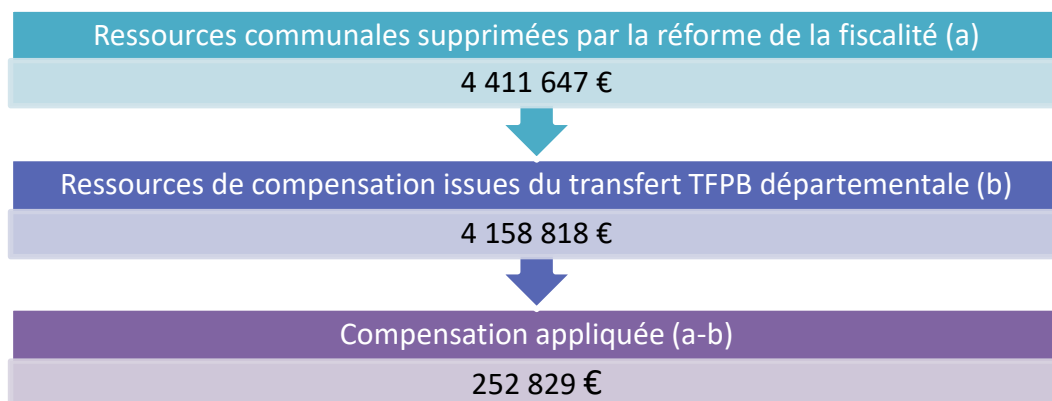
Ressources communales supprimées par la réforme de la fiscalité (a)

4 411 647 €

Ressources de compensation issues du transfert TFPB départementale (b)

4 158 818 €

Compensation appliquée (a-b)

252 829 €